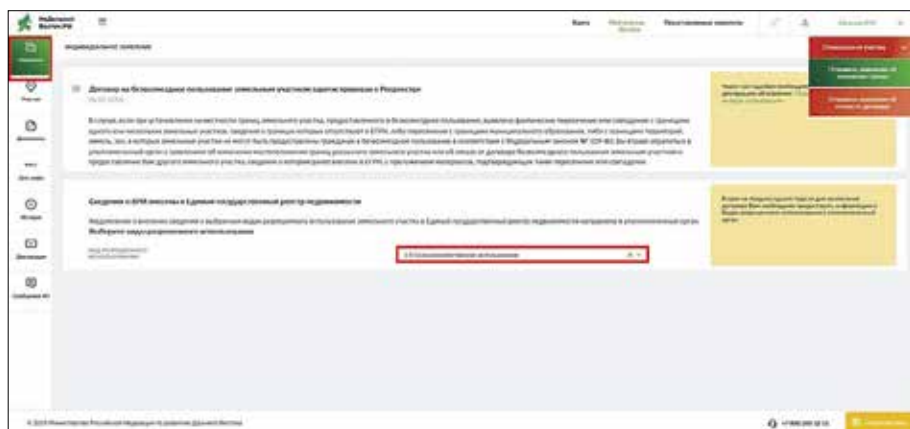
Надальний ВостокРФ

Карта

Представленные земли

Главная

Участки

Документы

Поиск

История

Сведения о ВРИ внесены в Единый государственный реестр недвижимости

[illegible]

Договор на безвозмездное пользование земельным участком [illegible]

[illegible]

© 2019 Министерство Российской Федерации по развитию Дальнего Востока

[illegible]